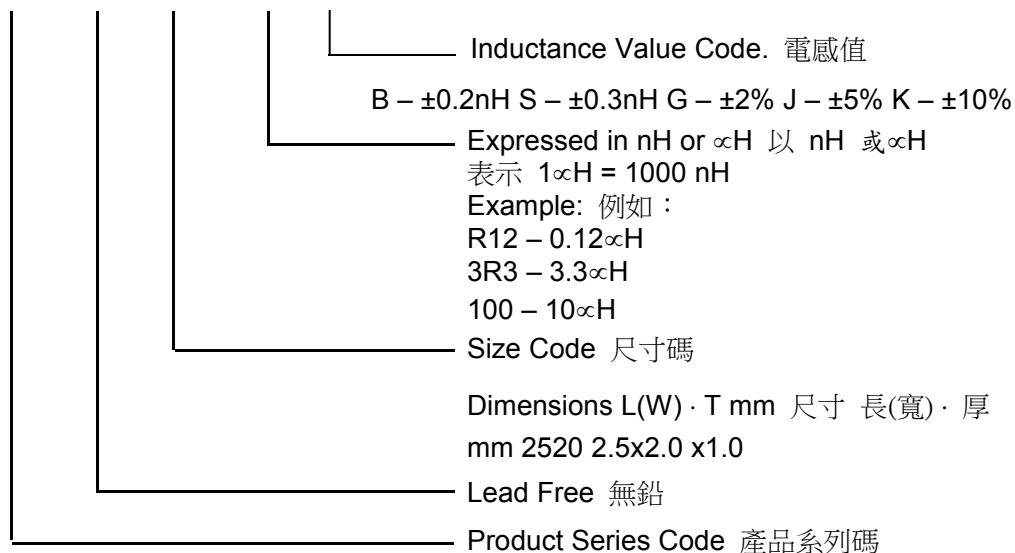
Inductance Value Code. 電感值

B – ±0.2nH S – ±0.3nH G – ±2% J – ±5% K – ±10%

Expressed in nH or ∝H 以 nH 或∝H 表示 1∝H = 1000 nH
Example: 例如：
R12 – 0.12∝H
3R3 – 3.3∝H
100 – 10∝H

Size Code 尺寸碼

Dimensions L(W) · T mm 尺寸 長(寬) · 厚 mm 2520 2.5x2.0 x1.0

Lead Free 無鉛

Product Series Code 產品系列碼